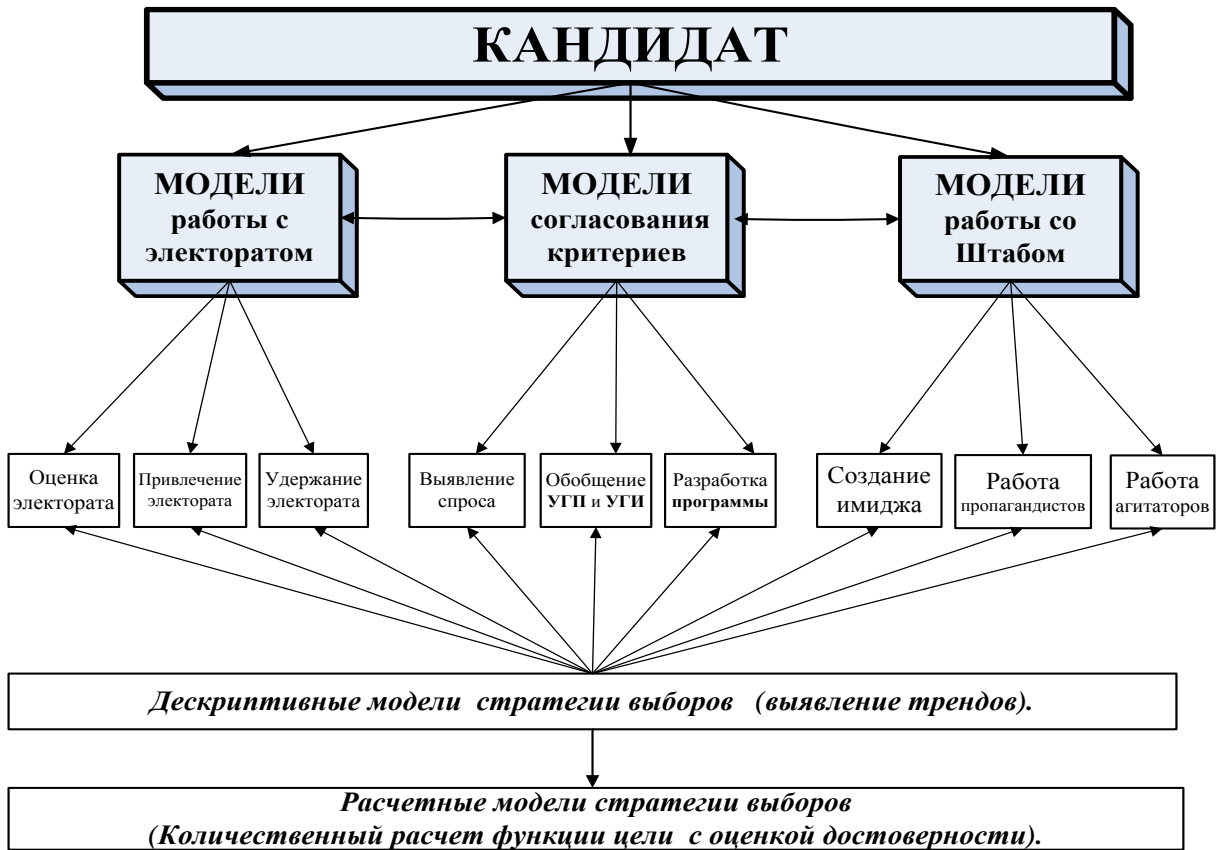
КАНДИДАТ

МОДЕЛИ работы с электоратом

МОДЕЛИ согласования критериев

МОДЕЛИ работы со Штабом

Оценка электората

Привлечение электората

Удержание электората

Выявление спроса

Обобщение УГП и УГИ

Разработка программы

Создание имиджа

Работа пропагандистов

Работа агитаторов

Дескриптивные модели стратегии выборов (выявление трендов).

Расчетные модели стратегии выборов (Количественный расчет функции цели с оценкой достоверности).